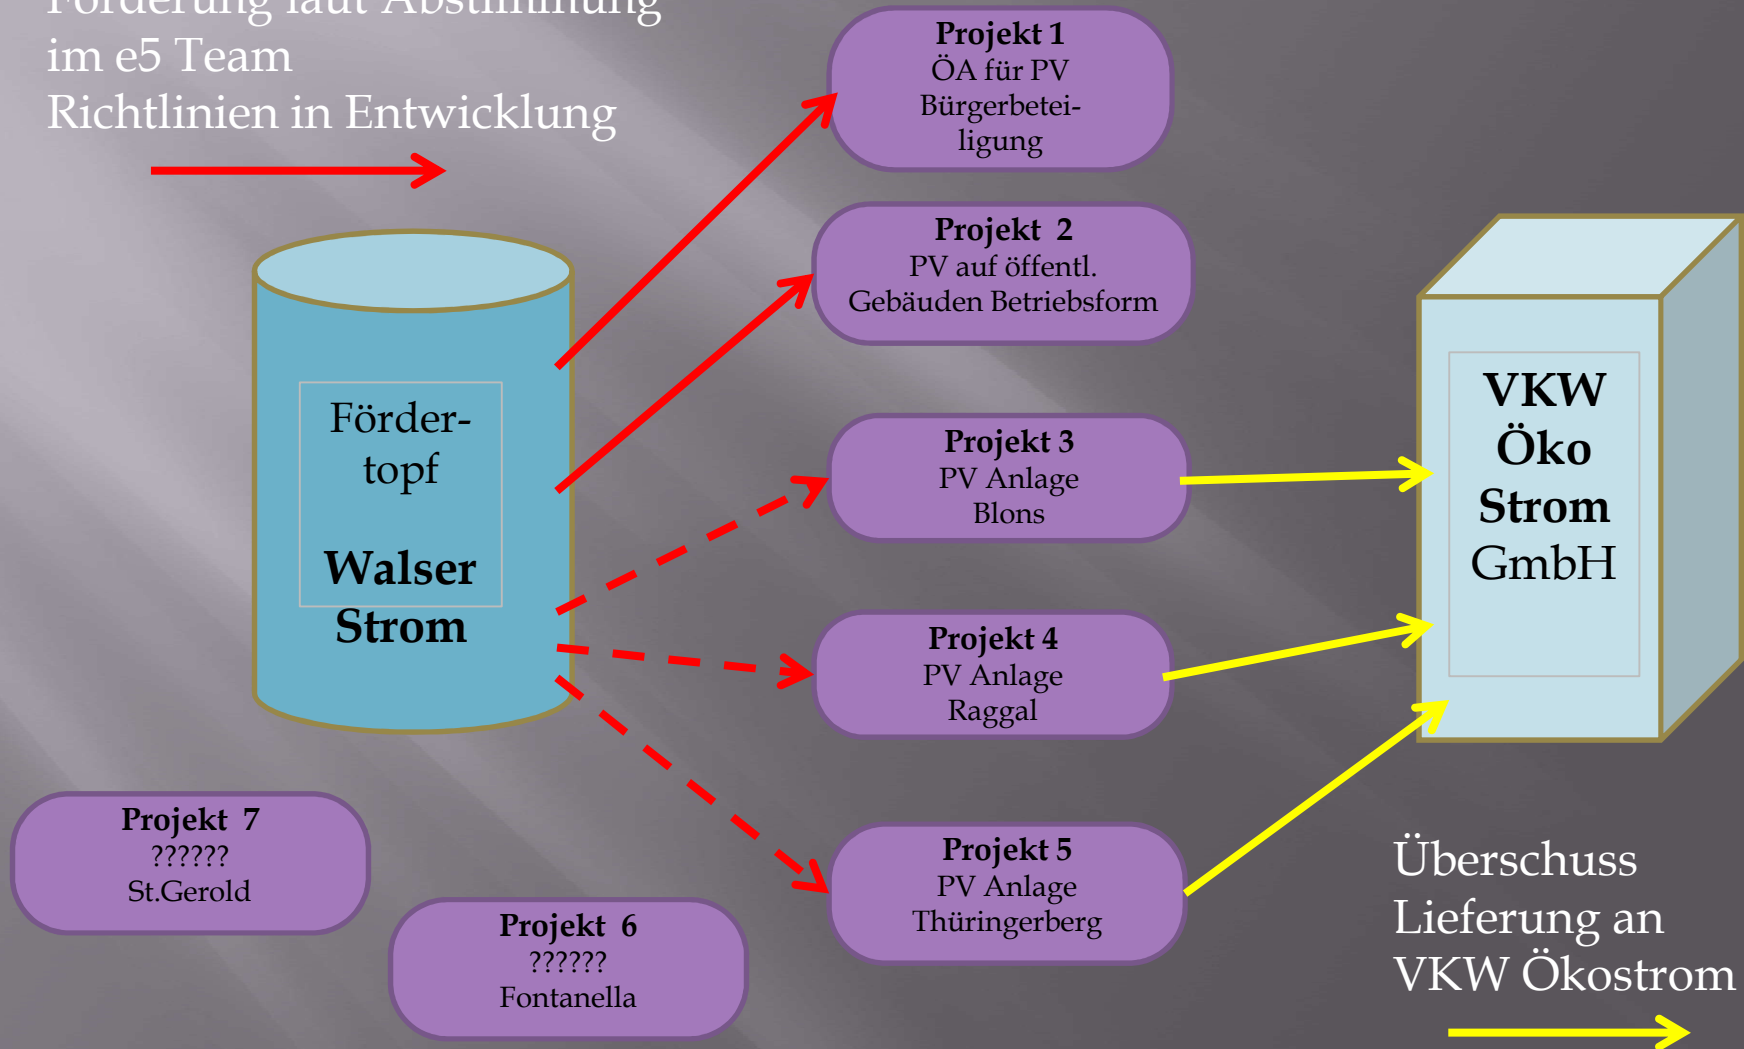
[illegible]
im e5 Team
Richtlinien in Entwicklung

Förder-
topf

Walser
Strom

Projekt 1
ÖA für PV
Bürgerbeteiligung

Projekt 2
PV auf öffentl.
Gebäuden Betriebsform

Projekt 3
PV Anlage
Blons

Projekt 4
PV Anlage
Raggal

Projekt 5
PV Anlage
Thüringerberg

Projekt 7
??????
St.Gerold

Projekt 6
??????
Fontanella

VKW
Öko
Strom
GmbH

Überschuss
Lieferung an
VKW Ökostrom